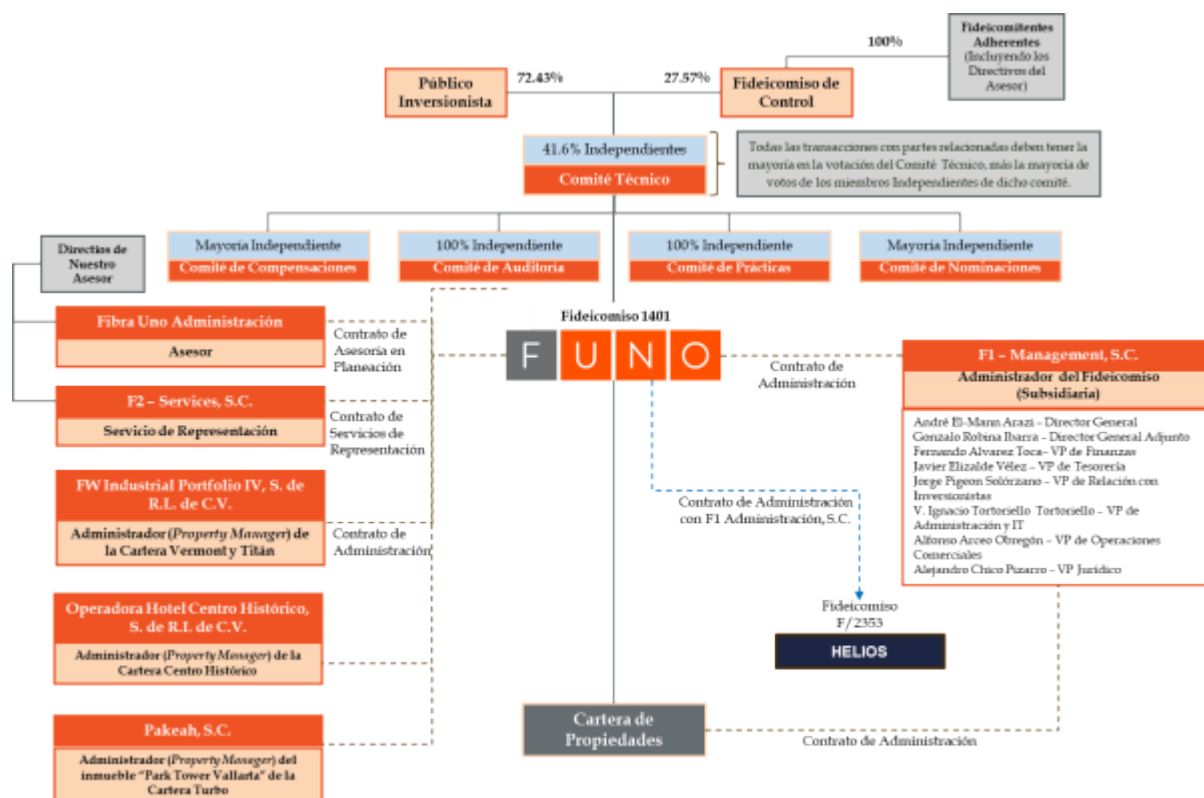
Fideicomitentes Adherentes (Incluyendo los Directivos del Asesor)

100%

Público Inversionista

72.43%

27.57%

Fideicomiso de Control

41.6% Independientes

Comité Técnico

Todas las transacciones con partes relacionadas deben tener la mayoría en la votación del Comité Técnico, más la mayoría de votos de los miembros Independientes de dicho comité.

Directivos de Nuestro Asesor

Mayoría Independiente
Comité de Compensaciones

100% Independiente
Comité de Auditoría

100% Independiente
Comité de Prácticas

Mayoría Independiente
Comité de Nominaciones

Fibra Uno Administración
Asesor

Contrato de Asesoría en Planeación

Fideicomiso 1401

FUNO

Contrato de Administración

F1 – Management, S.C.
Administrador del Fideicomiso (Subsidiaria)

André El-Mann Arazi – Director General
Gonzalo Robina Ibarra – Director General Adjunto
Fernando Alvarez Toca– VP de Finanzas
Javier Elizalde Vélez – VP de Tesorería
Jorge Pigeon Solórzano – VP de Relación con Inversionistas
V. Ignacio Tortoriello Tortoriello – VP de Administración y IT
Alfonso Arceo Obregón – VP de Operaciones Comerciales
Alejandro Chico Pizarro – VP Jurídico

F2 – Services, S.C.
Servicio de Representación

Contrato de Servicios de Representación

FW Industrial Portfolio IV, S. de R.L. de C.V.
Administrador (Property Manager) de la Cartera Vermont y Titán

Contrato de Administración

Contrato de Administración con F1 Administración, S.C.

Operadora Hotel Centro Histórico, S. de R.L. de C.V.
Administrador (Property Manager) de la Cartera Centro Histórico

Fideicomiso F/2353

HELIOS

Pakeah, S.C.
Administrador (Property Manager) del inmueble "Park Tower Vallarta" de la Cartera Turbo

Cartera de Propiedades

Contrato de Administración